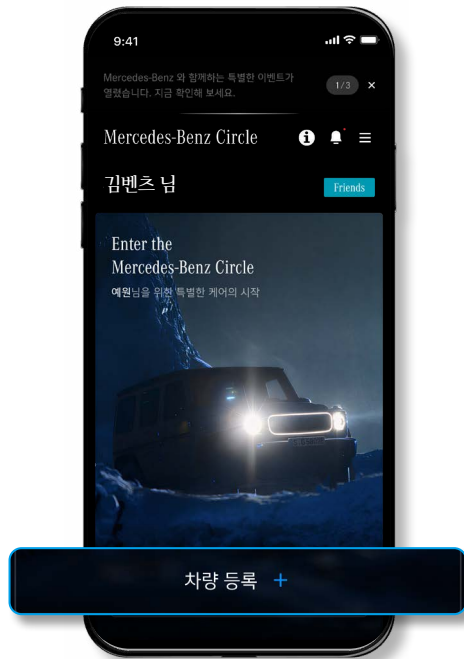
9:41

Mercedes-Benz 와 함께하는 특별한 이벤트가 열렸습니다. 지금 확인해 보세요.

1/3 ×

Mercedes-Benz Circle

김벤츠 님

Friends

Enter the
Mercedes-Benz Circle
예원님을 위한 특별한 케어의 시작

차량 등록 +